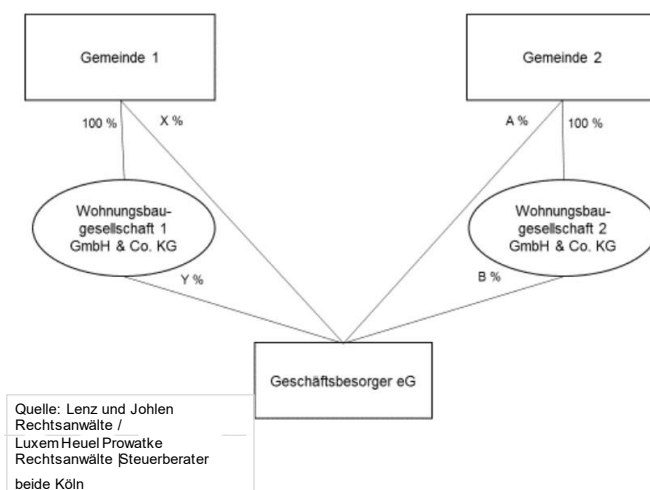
Gemeinde 1

Gemeinde 2

100 %

X %

A %

100 %

Wohnungsbaugesellschaft 1 GmbH & Co. KG

Wohnungsbaugesellschaft 2 GmbH & Co. KG

Y %

B %

Geschäftsbesorger eG

Quelle: Lenz und Johlen Rechtsanwälte / Luxem Heuel Prowatke Rechtsanwälte |Steuerberater

beide Köln